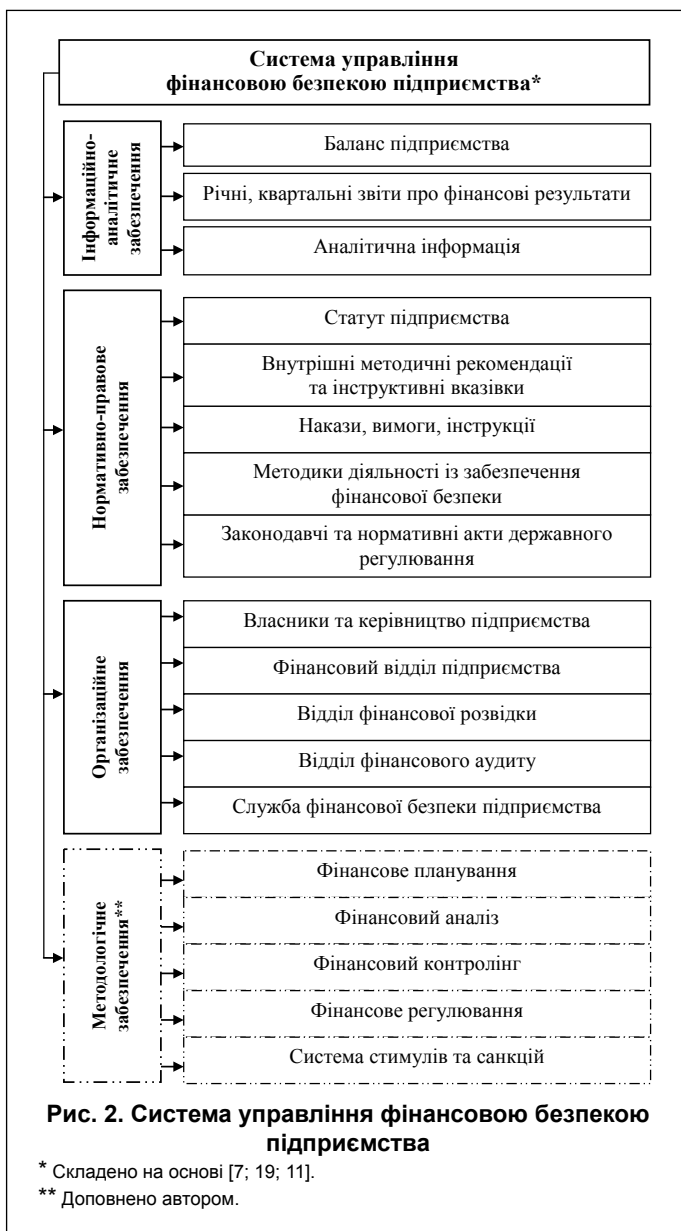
Система управління фінансовою безпекою підприємства*

Інформаційно-аналітичне забезпечення

Баланс підприємства

Річні, квартальні звіти про фінансові результати

Аналітична інформація

Нормативно-правове забезпечення

Статут підприємства

Внутрішні методичні рекомендації та інструктивні вказівки

Накази, вимоги, інструкції

Методики діяльності із забезпечення фінансової безпеки

Законодавчі та нормативні акти державного регулювання

Організаційне забезпечення

Власники та керівництво підприємства

Фінансовий відділ підприємства

Відділ фінансової розвідки

Відділ фінансового аудиту

Служба фінансової безпеки підприємства

Методологічне забезпечення**

Фінансове планування

Фінансовий аналіз

Фінансовий контролінг

Фінансове регулювання

Система стимулів та санкцій

Рис. 2. Система управління фінансовою безпекою підприємства

* Складено на основі [7; 19; 11].

** Доповнено автором.